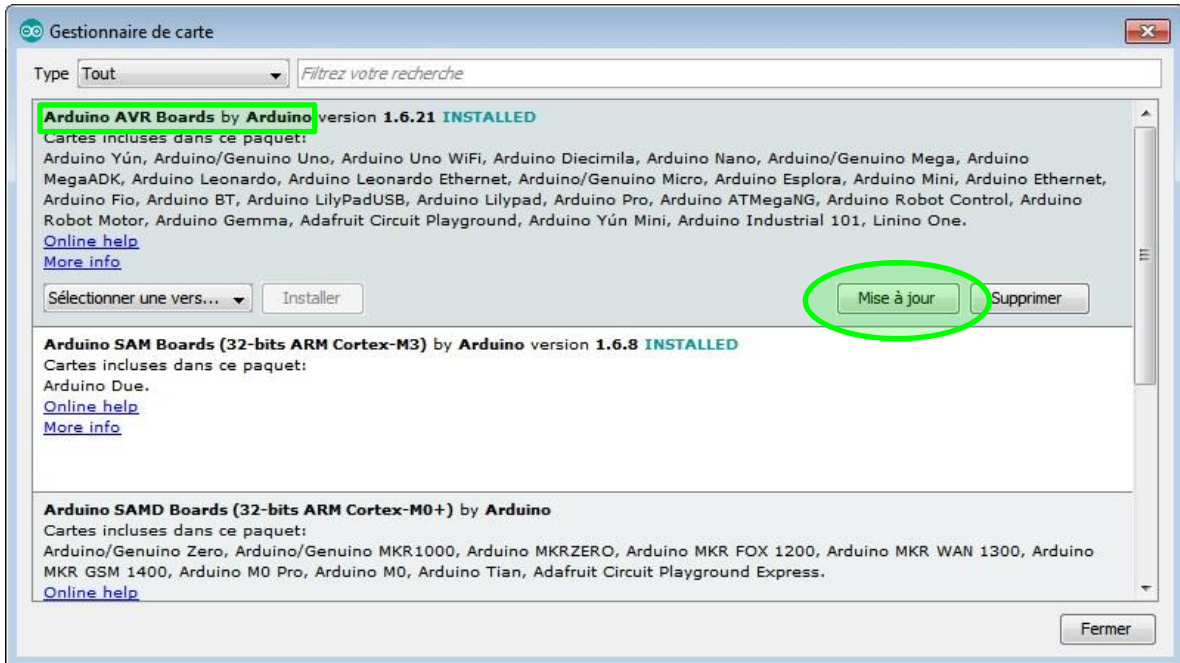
Gestionnaire de carte

Type Tout

Filtrez votre recherche

**Arduino AVR Boards** by **Arduino** version **1.6.21** **INSTALLED**
Cartes incluses dans ce paquet:
Arduino Yún, Arduino/Genuino Uno, Arduino Uno WiFi, Arduino Diecimila, Arduino Nano, Arduino/Genuino Mega, Arduino MegaADK, Arduino Leonardo, Arduino Leonardo Ethernet, Arduino/Genuino Micro, Arduino Esplora, Arduino Mini, Arduino Ethernet, Arduino Fio, Arduino BT, Arduino LilyPadUSB, Arduino Lilypad, Arduino Pro, Arduino ATMegaNG, Arduino Robot Control, Arduino Robot Motor, Arduino Gemma, Adafruit Circuit Playground, Arduino Yún Mini, Arduino Industrial 101, Linino One.
Online help
More info

Sélectionner une vers... Installer Mise à jour Supprimer

**Arduino SAM Boards (32-bits ARM Cortex-M3)** by **Arduino** version **1.6.8** **INSTALLED**
Cartes incluses dans ce paquet:
Arduino Due.
Online help
More info

**Arduino SAMD Boards (32-bits ARM Cortex-M0+)** by **Arduino**
Cartes incluses dans ce paquet:
Arduino/Genuino Zero, Arduino/Genuino MKR1000, Arduino MKRZERO, Arduino MKR FOX 1200, Arduino MKR WAN 1300, Arduino MKR GSM 1400, Arduino M0 Pro, Arduino M0, Arduino Tian, Adafruit Circuit Playground Express.
Online help

Fermer